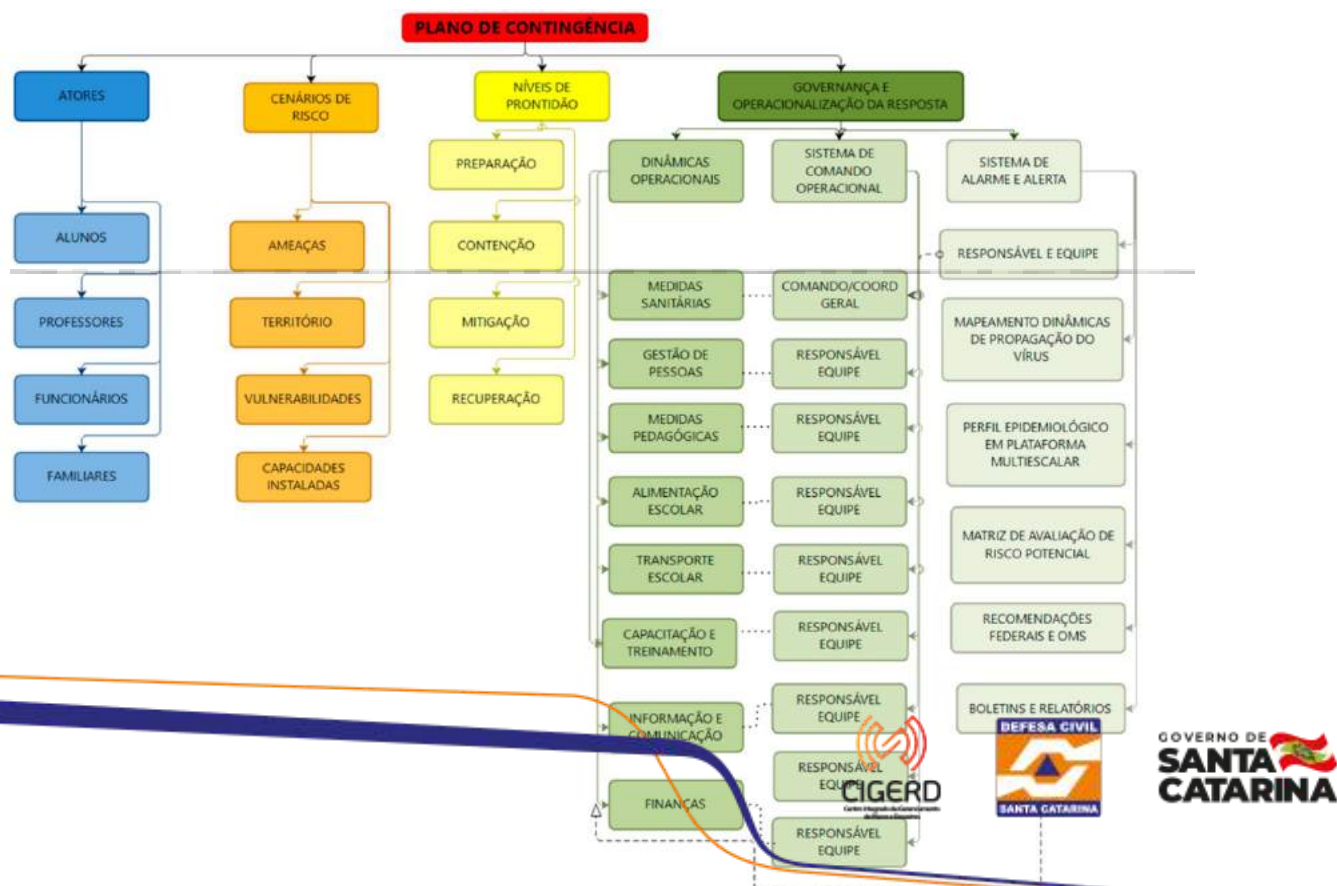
PLANO DE CONTINGÊNCIA

ATORES

ALUNOS

PROFESSORES

FUNCIONÁRIOS

FAMILIARES

CENÁRIOS DE RISCO

AMEAÇAS

TERRITÓRIO

VULNERABILIDADES

CAPACIDADES INSTALADAS

NÍVEIS DE PRONTIDÃO

PREPARAÇÃO

CONTENÇÃO

MITIGAÇÃO

RECUPERAÇÃO

GOVERNANÇA E OPERACIONALIZAÇÃO DA RESPOSTA

DINÂMICAS OPERACIONAIS

SISTEMA DE COMANDO OPERACIONAL

SISTEMA DE ALARME E ALERTA

RESPONSÁVEL E EQUIPE

MEDIDAS SANITÁRIAS

COMANDO/COORD GERAL

MAPEAMENTO DINÂMICAS DE PROPAGAÇÃO DO VÍRUS

GESTÃO DE PESSOAS

RESPONSÁVEL EQUIPE

MEDIDAS PEDAGÓGICAS

RESPONSÁVEL EQUIPE

PERFIL EPIDEMIOLÓGICO EM PLATAFORMA MULTIESCALAR

ALIMENTAÇÃO ESCOLAR

RESPONSÁVEL EQUIPE

MATRIZ DE AVALIAÇÃO DE RISCO POTENCIAL

TRANSPORTE ESCOLAR

RESPONSÁVEL EQUIPE

CAPACITAÇÃO E TREINAMENTO

RESPONSÁVEL EQUIPE

RECOMENDAÇÕES FEDERAIS E OMS

INFORMAÇÃO E COMUNICAÇÃO

RESPONSÁVEL EQUIPE

BOLETINS E RELATÓRIOS

RESPONSÁVEL EQUIPE

FINANÇAS

RESPONSÁVEL EQUIPE

CIGERD
Centro Integrado de Gerenciamento de Riscos e Desastres

DEFESA CIVIL
SANTA CATARINA

GOVERNO DE SANTA CATARINA